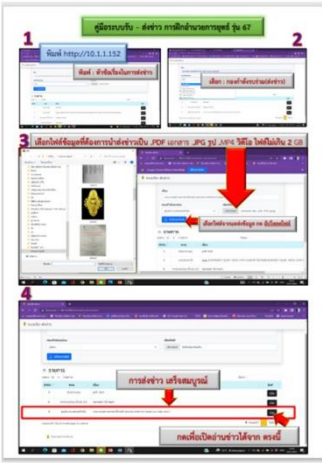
คู่มือระบบรับ - ส่งข่าว การฝึกอำนวยการยุทธ์ รุ่น 67

1

พิมพ์ http://10.1.1.152

พิมพ์ : หัวข้อเรื่องในการส่งข่าว

2

เลือก : กองกำลังระบบ(ส่งข่าว)

3 เลือกไฟล์ข้อมูลที่ต้องการนำส่งข่าวเป็น .PDF เอกสาร .JPG รูป .MP4 วิดีโอ ไฟล์ไม่เกิน 2 GB

เลือกไฟล์รายงานข้อมูล ฯลฯ (ไม่มีตัวเลือก)

4

การส่งข่าว เสร็จสมบูรณ์

กดเพื่อเปิดอ่านข่าวได้จาก ตรงนี้